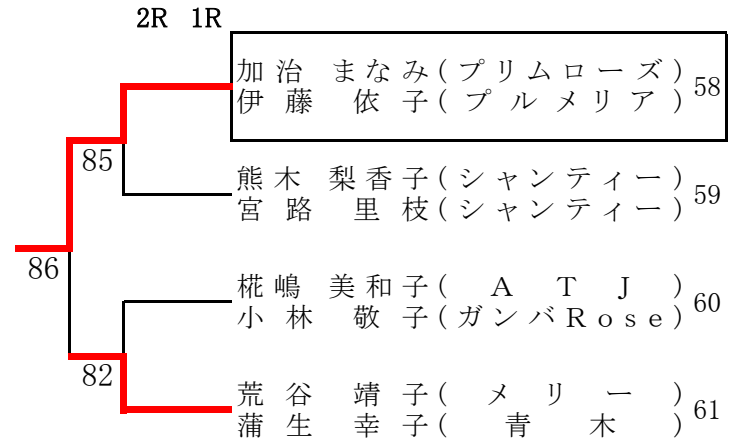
2R 1R

加治 まなみ(プリムローズ)
伊藤 依子(プルメリア) 58

85

熊木 梨香子(シャンティー)
宮路 里枝(シャンティー) 59

86

椛嶋 美和子( A T J )
小林 敬子(ガンバRose) 60

82

荒谷 靖子( メリー )
蒲生 幸子( 青木 ) 61